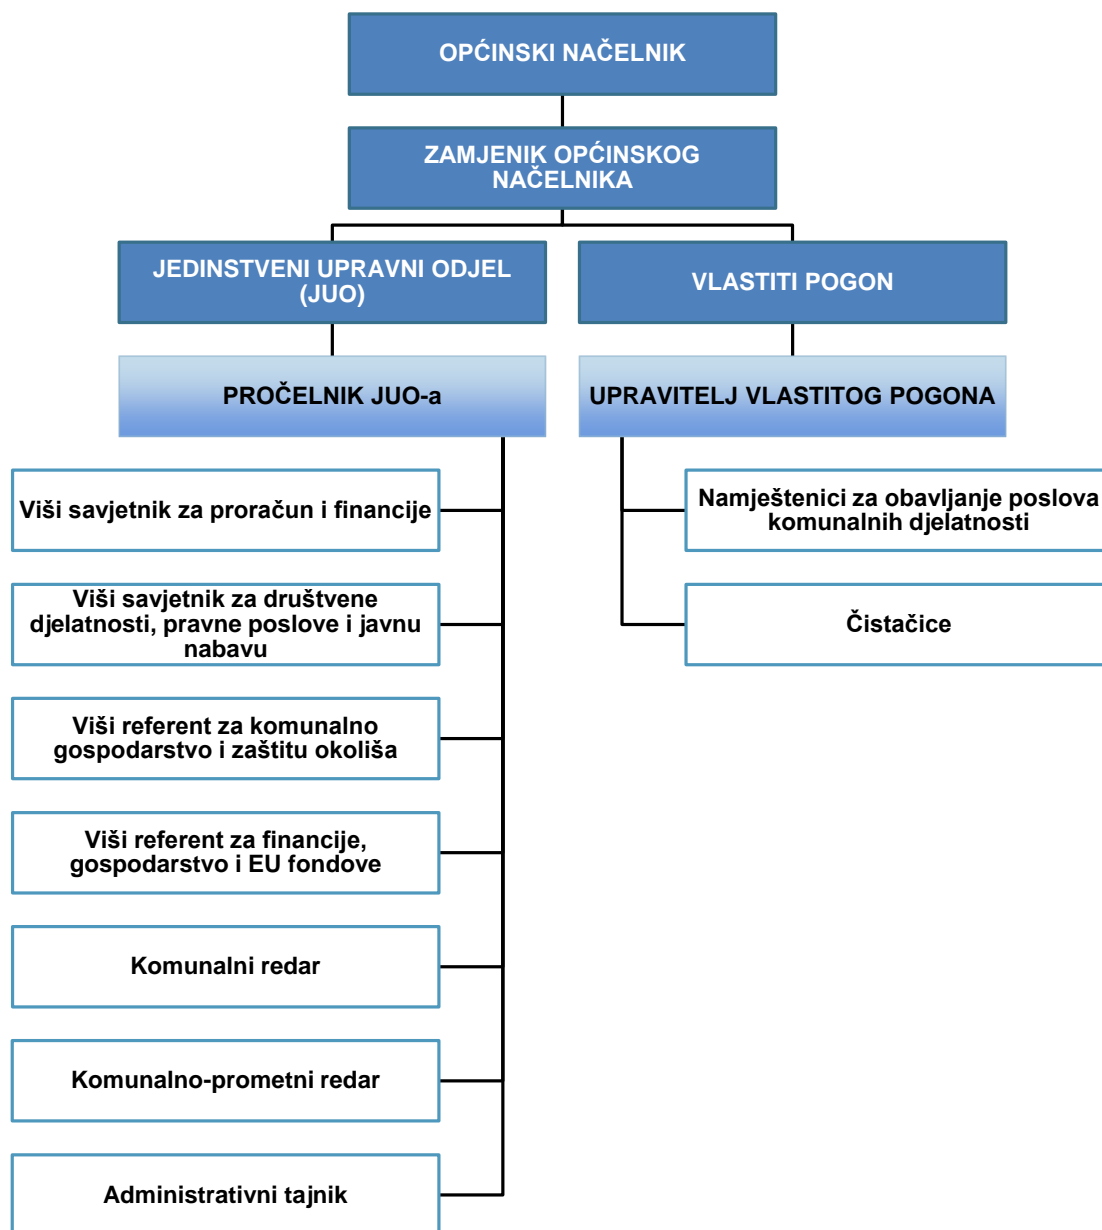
OPĆINSKI NAČELNIK

ZAMJENIK OPĆINSKOG NAČELNIKA

JEDINSTVENI UPRAVNI ODJEL (JUO)

VLASTITI POGON

PROČELNIK JUO-a

UPRAVITELJ VLASTITOG POGONA

Viši savjetnik za proračun i financije

Viši savjetnik za društvene djelatnosti, pravne poslove i javnu nabavu

Viši referent za komunalno gospodarstvo i zaštitu okoliša

Viši referent za financije, gospodarstvo i EU fondove

Komunalni redar

Komunalno-prometni redar

Administrativni tajnik

Namještenici za obavljanje poslova komunalnih djelatnosti

Čistačice